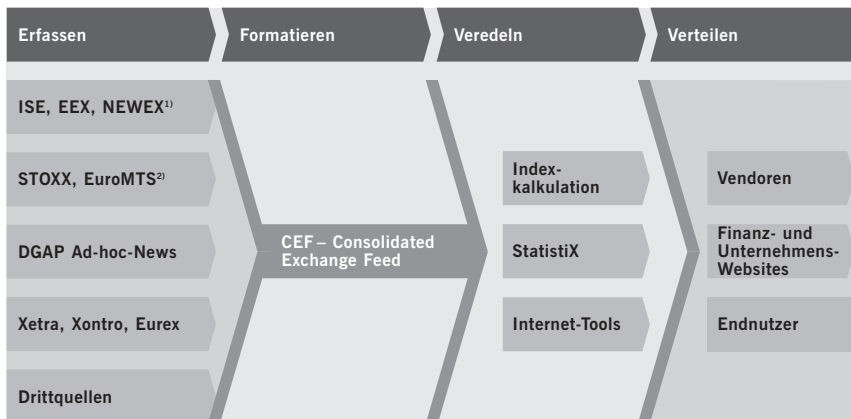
Erfassen

Formatieren

Veredeln

Verteilen

ISE, EEX, NEWEX$^{1)}$

STOXX, EuroMTS$^{2)}$

DGAP Ad-hoc-News

Xetra, Xontro, Eurex

Drittquellen

CEF – Consolidated Exchange Feed

Indexkalkulation

StatistiX

Internet-Tools

Vendoren

Finanz- und Unternehmens-Websites

Endnutzer